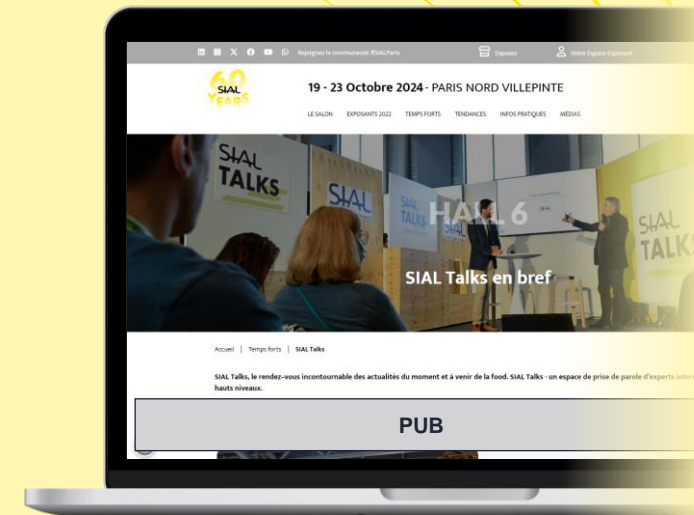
Rejoignez la communauté #SIALParis

Exposer

Votre Espace Exposant

60 SIAL YEARS

19 - 23 Octobre 2024 - PARIS NORD VILLEPINTE

LE SALON EXPOSANTS 2022 TEMPS FORTS TENDANCES INFOS PRATIQUES MÉDIAS

SIAL TALKS

SIAL

SIAL TALKS

HALL 6

SIAL TALKS

SIAL Talks en bref

Accueil | Temps forts | SIAL Talks

SIAL Talks, le rendez-vous incontournable des actualités du moment et à venir de la food. SIAL Talks - un espace de prise de parole d'experts inter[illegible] hauts niveaux.

PUB